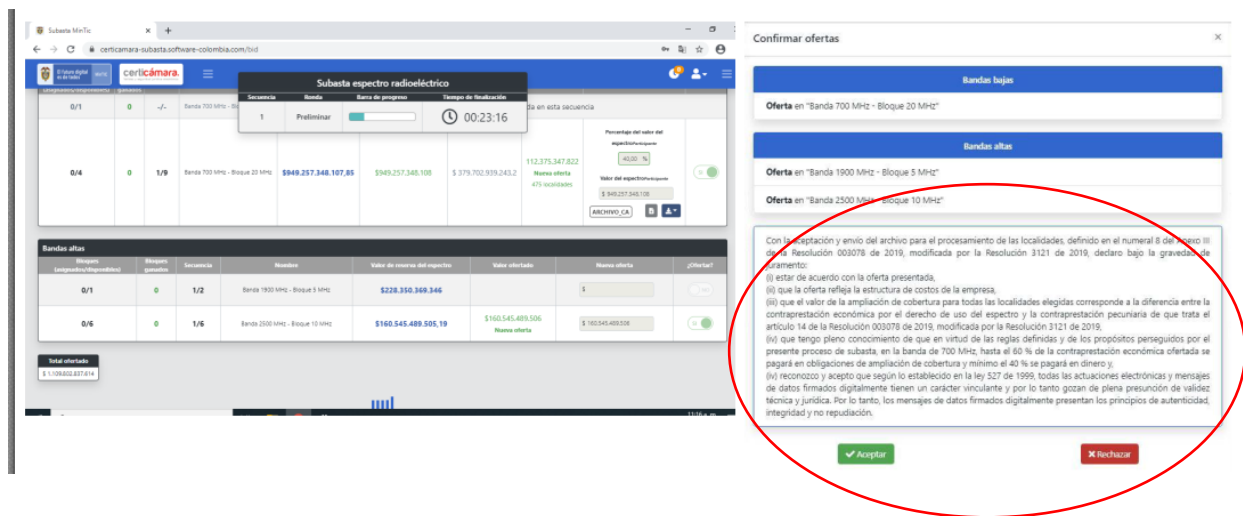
Subasta MinTic

certicamara-subasta.software-colombia.com/bid

certicámara.

Subasta espectro radioeléctrico

| Secuencia | Ronda | Barra de progreso | Tiempo de finalización |
|---|---|---|---|
| 1 | Preliminar | | 00:23:16 |

da en esta secuencia

| 0/1 | 0 | -/- | Banda 700 MHz - Bl | | | | | |
|---|---|---|---|---|---|---|---|---|
| 0/4 | 0 | 1/9 | Banda 700 MHz - Bloque 20 MHz | $949.257.348.107,85 | $949.257.348.108 | $ 379.702.939.243,2 | 112.375.347.822 Nueva oferta 475 localidades | Porcentaje del valor del espectro Participante 40,00 % Valor del espectro Participante $ 949.257.348.108 ARCHIVO_CA |

Bandas altas

| Bloques (asignados/disponibles) | Bloques ganados | Secuencia | Nombre | Valor de reserva del espectro | Valor ofertado | Nueva oferta | ¿Ofertar? |
|---|---|---|---|---|---|---|---|
| 0/1 | 0 | 1/2 | Banda 1900 MHz - Bloque 5 MHz | $228.350.369.346 | | $ | |
| 0/6 | 0 | 1/6 | Banda 2500 MHz - Bloque 10 MHz | $160.545.489.505,19 | $160.545.489.506 Nueva oferta | $ 160.545.489.506 | |

Total ofertado
$ 1.109.802.837.614

Confirmar ofertas

Bandas bajas

Oferta en "Banda 700 MHz - Bloque 20 MHz"

Bandas altas

Oferta en "Banda 1900 MHz - Bloque 5 MHz"

Oferta en "Banda 2500 MHz - Bloque 10 MHz"

Con la aceptación y envío del archivo para el procesamiento de las localidades, definido en el numeral 8 del Anexo III de la Resolución 003078 de 2019, modificada por la Resolución 3121 de 2019, declaro bajo la gravedad de juramento:
(i) estar de acuerdo con la oferta presentada,
(ii) que la oferta refleja la estructura de costos de la empresa,
(iii) que el valor de la ampliación de cobertura para todas las localidades elegidas corresponde a la diferencia entre la contraprestación económica por el derecho de uso del espectro y la contraprestación pecuniaria de que trata el artículo 14 de la Resolución 003078 de 2019, modificada por la Resolución 3121 de 2019,
(iv) que tengo pleno conocimiento de que en virtud de las reglas definidas y de los propósitos perseguidos por el presente proceso de subasta, en la banda de 700 MHz, hasta el 60 % de la contraprestación económica ofertada se pagará en obligaciones de ampliación de cobertura y mínimo el 40 % se pagará en dinero y,
(iv) reconozco y acepto que según lo establecido en la ley 527 de 1999, todas las actuaciones electrónicas y mensajes de datos firmados digitalmente tienen un carácter vinculante y por lo tanto gozan de plena presunción de validez técnica y jurídica. Por lo tanto, los mensajes de datos firmados digitalmente presentan los principios de autenticidad, integridad y no repudiación.

Aceptar

Rechazar